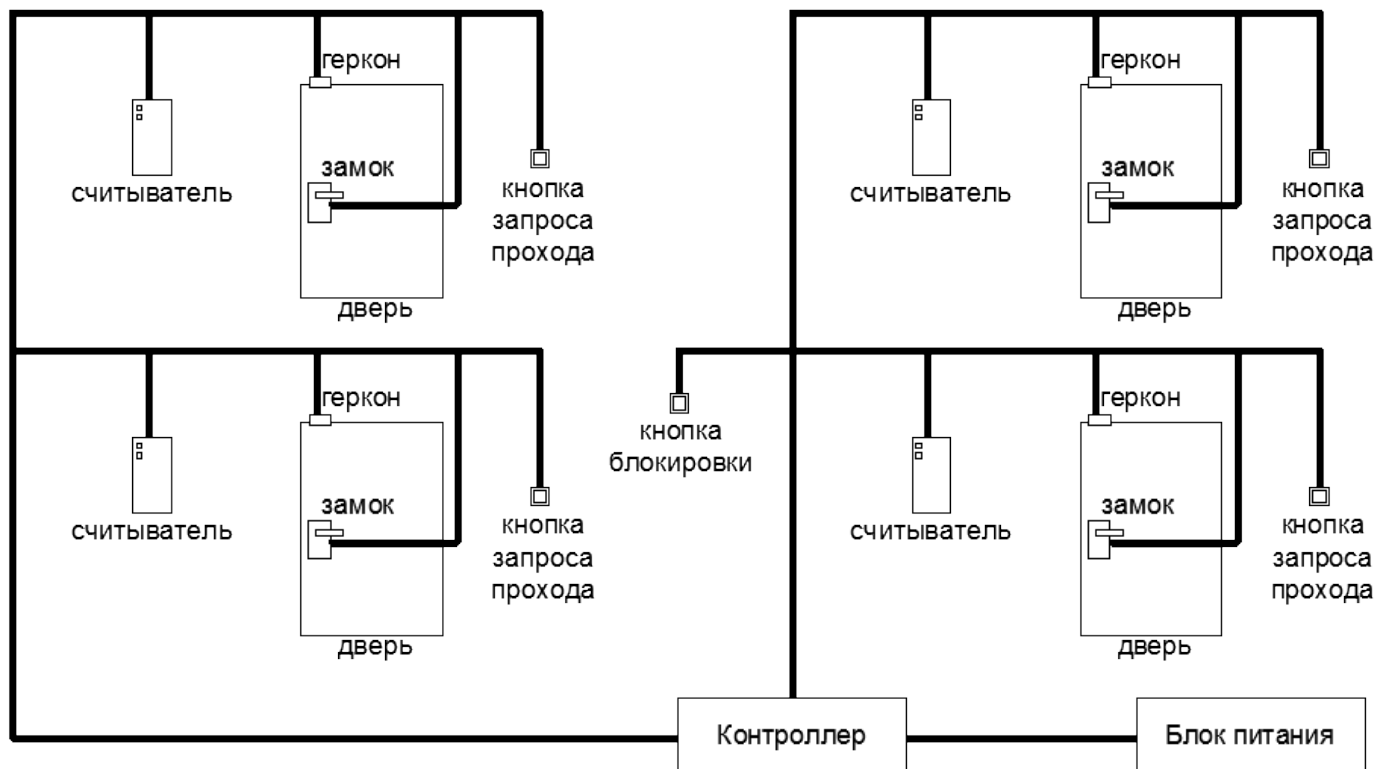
геркон
считыватель
замок
кнопка запроса прохода
дверь

геркон
считыватель
замок
кнопка запроса прохода
дверь

геркон
считыватель
замок
кнопка запроса прохода
дверь

кнопка блокировки

геркон
считыватель
замок
кнопка запроса прохода
дверь

Контроллер
Блок питания